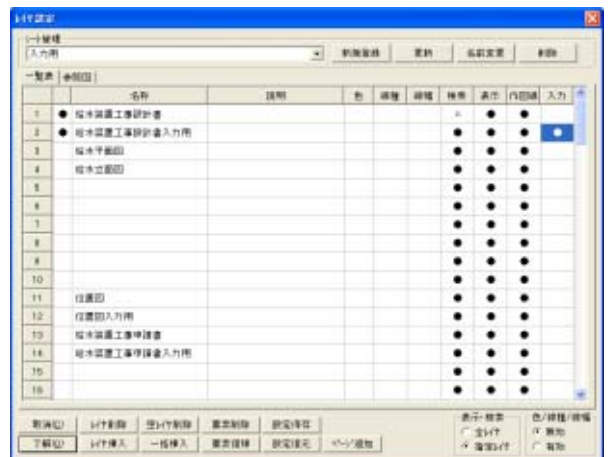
レイヤ設定

シート種類
入力用

新規登録 更新 名前変更 削除

一覧表 参照図

| | | 名称 | 説明 | 色 | 線種 | 線幅 | 検索 | 表示 | 作図層 | 入力 |
|---|---|---|---|---|---|---|---|---|---|---|
| 1 | ● | 給水装置工事設計書 | | | | | × | ● | ● | |
| 2 | ● | 給水装置工事設計書入力用 | | | | | ● | ● | ● | ● |
| 3 | | 給水平面図 | | | | | ● | ● | ● | |
| 4 | | 給水立面図 | | | | | ● | ● | ● | |
| 5 | | | | | | | ● | ● | ● | |
| 6 | | | | | | | ● | ● | ● | |
| 7 | | | | | | | ● | ● | ● | |
| 8 | | | | | | | ● | ● | ● | |
| 9 | | | | | | | ● | ● | ● | |
| 10 | | | | | | | ● | ● | ● | |
| 11 | | 位置図 | | | | | ● | ● | ● | |
| 12 | | 位置図入力用 | | | | | ● | ● | ● | |
| 13 | | 給水装置工事申請書 | | | | | ● | ● | ● | |
| 14 | | 給水装置工事申請書入力用 | | | | | ● | ● | ● | |
| 15 | | | | | | | ● | ● | ● | |
| 16 | | | | | | | ● | ● | ● | |

取消(C) レイヤ削除 空レイヤ削除 要素削除 設定保存
了解(O) レイヤ挿入 一括挿入 要素複写 設定復元 ページ追加

表示・検索
全レイヤ
指定レイヤ

色/線種/線幅
無効
有効